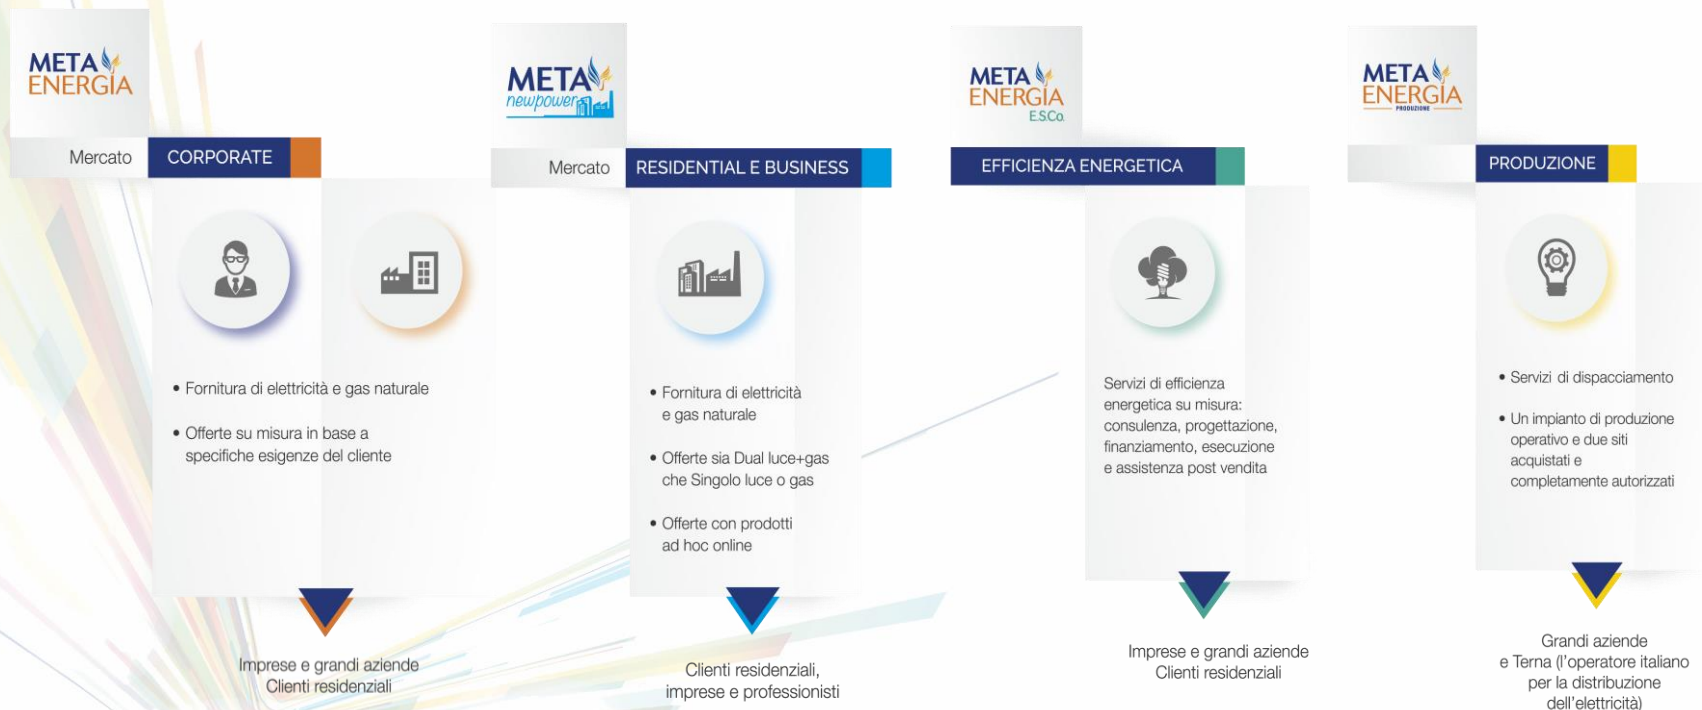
META ENERGIA

Mercato CORPORATE

• Fornitura di elettricità e gas naturale

• Offerte su misura in base a specifiche esigenze del cliente

Imprese e grandi aziende
Clienti residenziali

META newpower

Mercato RESIDENTIAL E BUSINESS

• Fornitura di elettricità e gas naturale

• Offerte sia Dual luce+gas che Singolo luce o gas

• Offerte con prodotti ad hoc online

Clienti residenziali, imprese e professionisti

META ENERGIA E.S.Co.

EFFICIENZA ENERGETICA

Servizi di efficienza energetica su misura: consulenza, progettazione, finanziamento, esecuzione e assistenza post vendita

Imprese e grandi aziende
Clienti residenziali

META ENERGIA PRODUZIONE

PRODUZIONE

• Servizi di dispacciamento

• Un impianto di produzione operativo e due siti acquistati e completamente autorizzati

Grandi aziende
e Terna (l'operatore italiano per la distribuzione dell'elettricità)